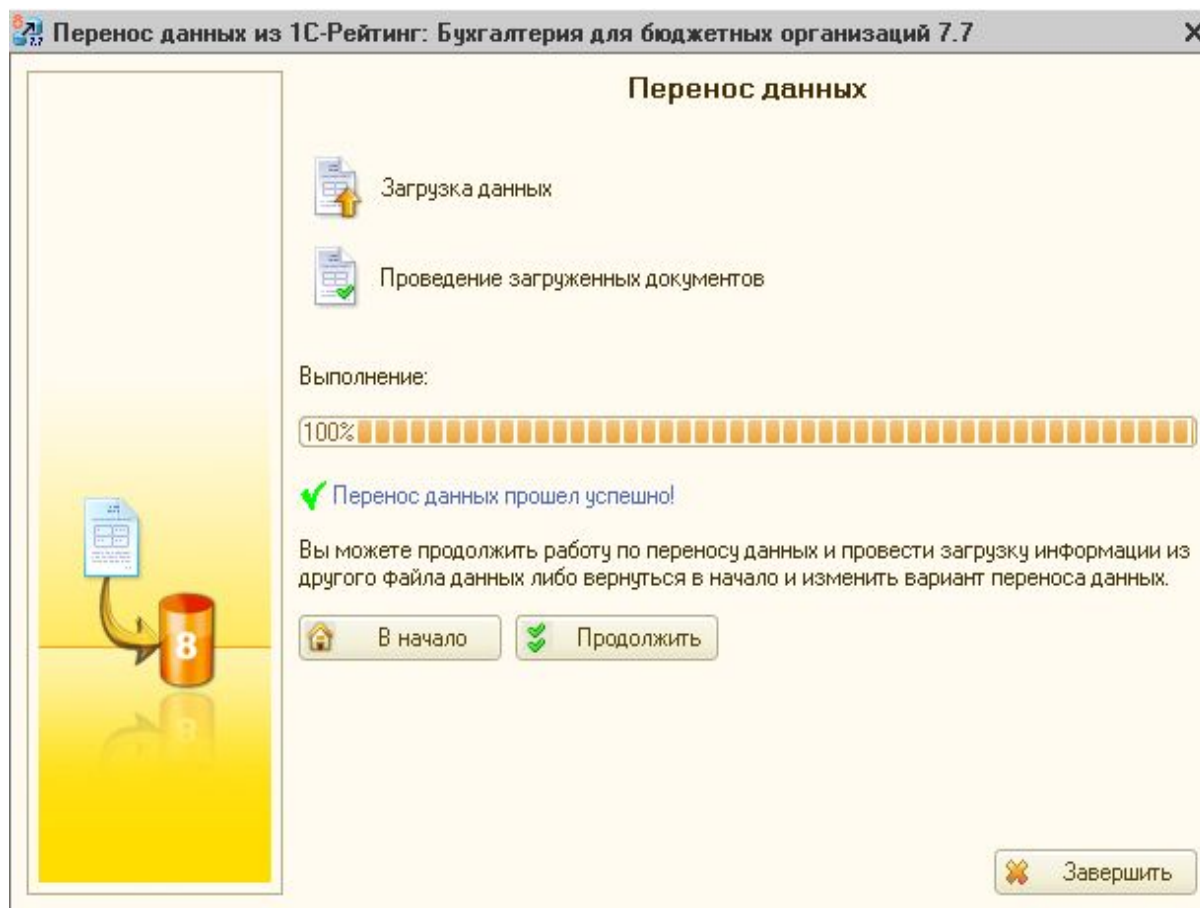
Перенос данных из 1С-Рейтинг: Бухгалтерия для бюджетных организаций 7.7

Перенос данных

Загрузка данных

Проведение загруженных документов

Выполнение:

100%

Перенос данных прошел успешно!

Вы можете продолжить работу по переносу данных и провести загрузку информации из другого файла данных либо вернуться в начало и изменить вариант переноса данных.

В начало

Продолжить

8

Завершить